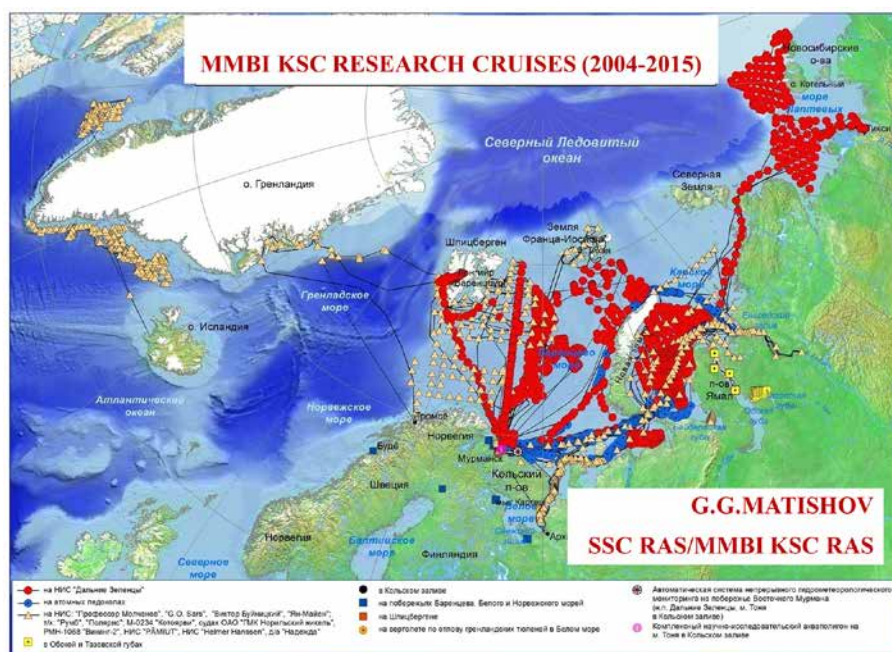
MMBI KSC RESEARCH CRUISES (2004-2015)

Новосибирские о-ва
о. Котельный
море Лаптевых
Тикси
Северный Ледовитый океан
Северная Земля
о. Гренландия
Земля Франца-Иосифа
Шпицберген
Карское море
Гренландское море
о. Исландия
Баренцево море
Байдарацкая губа
п-ов Ямал
Атлантический океан
Норвежское море
Тромсё
Обская губа
Будё
Норвегия
Мурманск
Кольский п-ов
Швеция
Кандалакша
Белое море
Норвегия
Финляндия
Балтийское море
Архангельск
Северное море

G.G.MATISHOV
SSC RAS/MMBI KSC RAS

на НИС "Дальние Зеленцы"
на атомных ледоколах
на НИС "Профессор Молчанов", "G. O. Sars", "Виктор Буйницкий", "Ян-Майен", т/х "Рунё", "Полярес", М-0234 "Копорье", судах ОАО "ГМК Норильский никель", РМН-1068 "Вименг-2", НИС "PAMIUT", НИС "Helmer Hanssen", д/з "Надежда"
в Обской и Тазовской губах
в Кольском заливе
на побережьях Баренцева, Белого и Норвежского морей
на Шпицбергене
на вертолете по отлову гренландских тюленей в Белом море
Автоматическая система непрерывного гидрометеорологического мониторинга на побережье Восточного Мурмана (п. Дальние Зеленцы, м. Тоня в Кольском заливе)
Комплексный научно-исследовательский аквалигон на м. Тоня в Кольском заливе